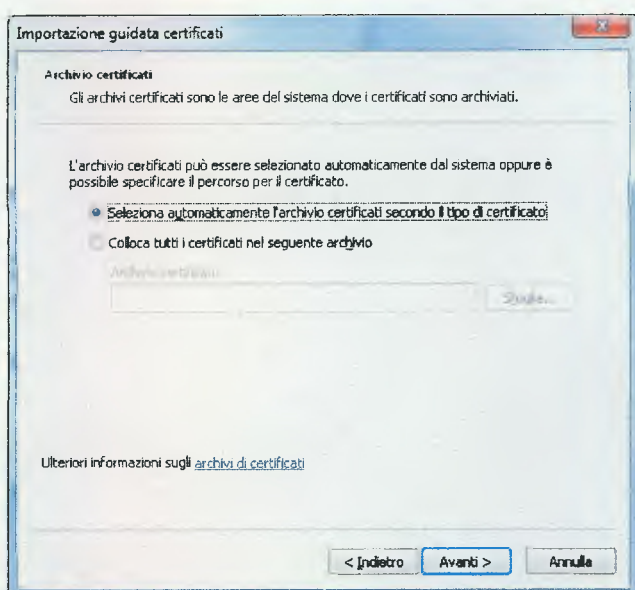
Importazione guidata certificati

Archivio certificati

Gli archivi certificati sono le aree del sistema dove i certificati sono archiviati.

L'archivio certificati può essere selezionato automaticamente dal sistema oppure è possibile specificare il percorso per il certificato.

Seleziona automaticamente l'archivio certificati secondo il tipo di certificato

Colloca tutti i certificati nel seguente archivio

Archivio certificati:

Sfoglia...

Ulteriori informazioni sugli archivi di certificati

< Indietro

Avanti >

Annulla